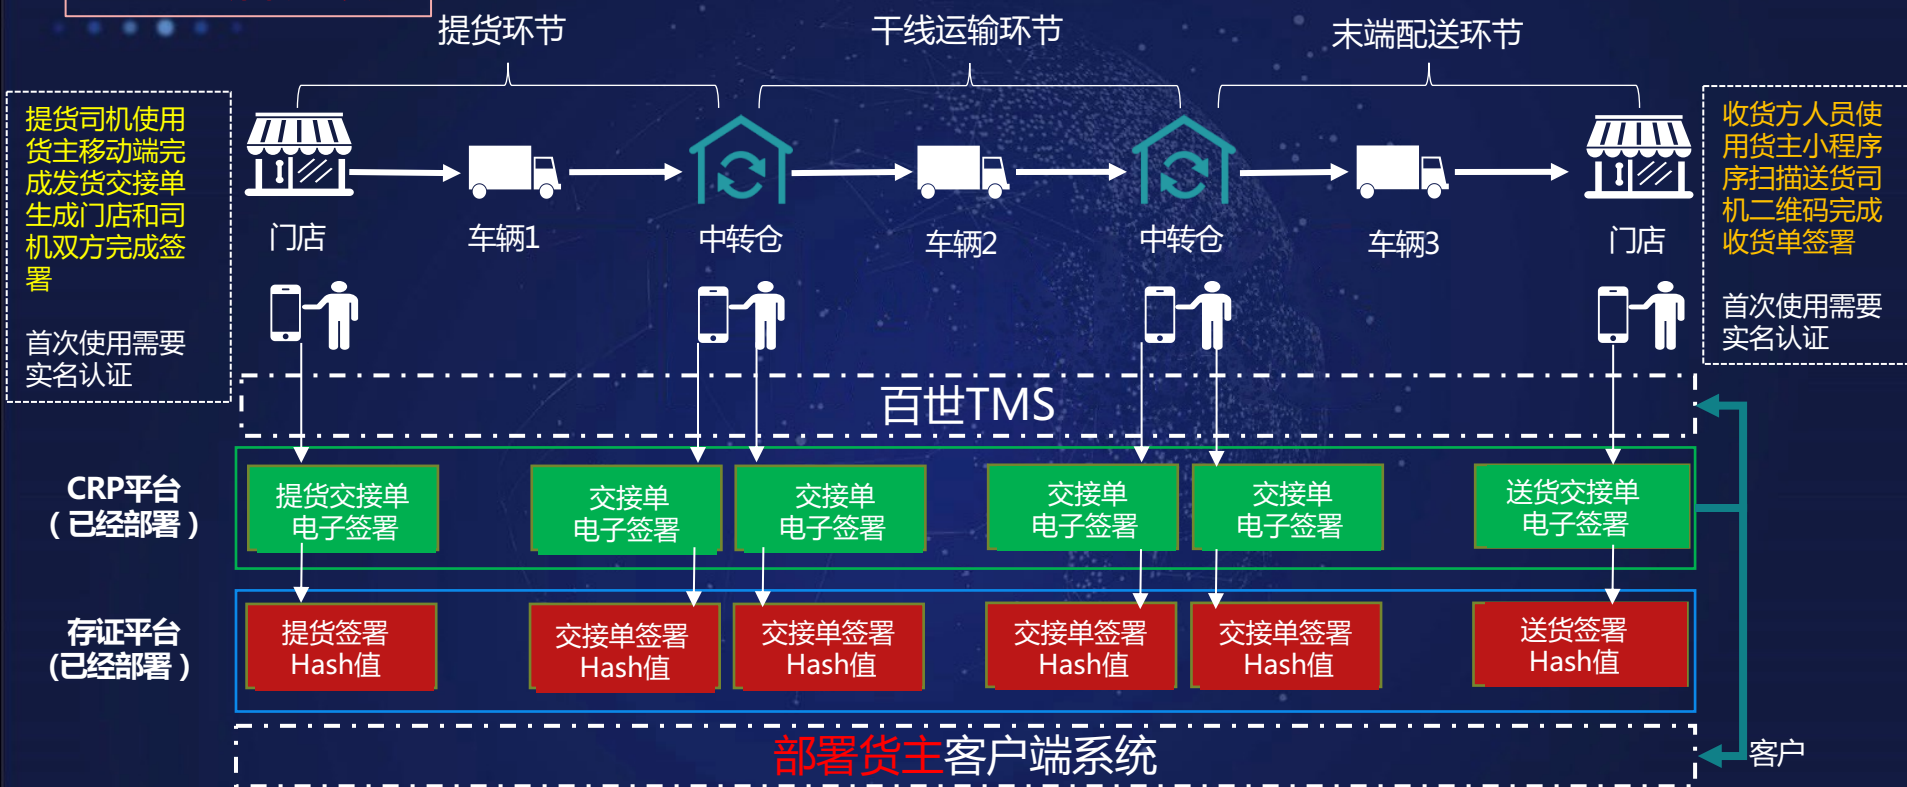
提货环节

干线运输环节

末端配送环节

提货司机使用货主移动端完成发货交接单生成门店和司机双方完成签署

首次使用需要实名认证

门店

车辆1

中转仓

车辆2

中转仓

车辆3

门店

收货方人员使用货主小程序扫描送货司机二维码完成收货单签署

首次使用需要实名认证

百世TMS

CRP平台
（已经部署）

提货交接单
电子签署

交接单
电子签署

交接单
电子签署

交接单
电子签署

交接单
电子签署

送货交接单
电子签署

存证平台
(已经部署）

提货签署
Hash值

交接单签署
Hash值

交接单签署
Hash值

交接单签署
Hash值

交接单签署
Hash值

送货签署
Hash值

部署货主客户端系统

客户